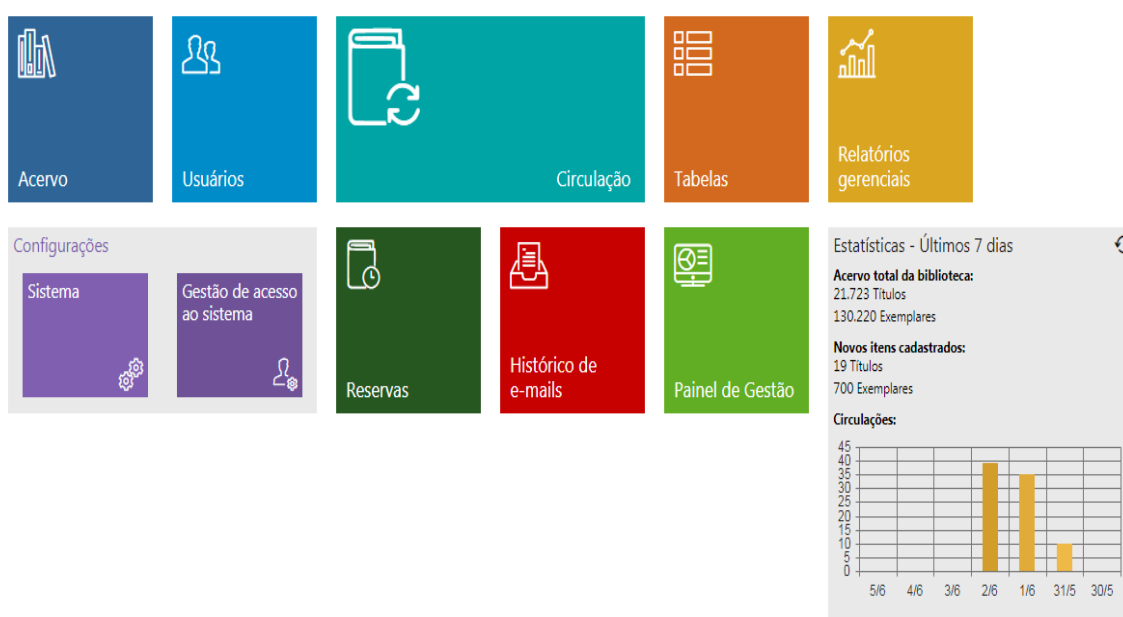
Acervo

Usuários

Circulação

Tabelas

Relatórios gerenciais

Configurações

Sistema

Gestão de acesso ao sistema

Reservas

Histórico de e-mails

Painel de Gestão

Estatísticas - Últimos 7 dias

**Acervo total da biblioteca:**
21.723 Títulos
130.220 Exemplares

**Novos itens cadastrados:**
19 Títulos
700 Exemplares

**Circulações:**

45
40
35
30
25
20
15
10
5
0

5/6 4/6 3/6 2/6 1/6 31/5 30/5